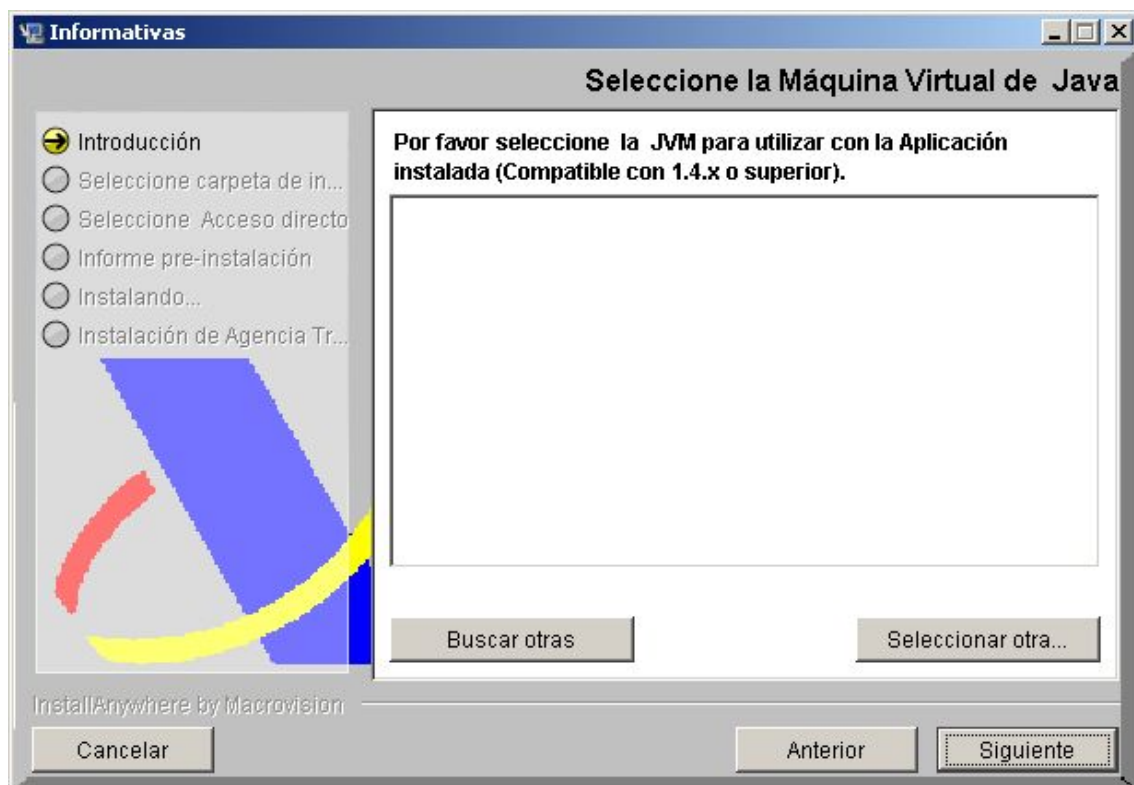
Informativas

Seleccione la Máquina Virtual de Java

Introducción
Seleccione carpeta de in...
Seleccione Acceso directo
Informe pre-instalación
Instalando...
Instalación de Agencia Tr...

Por favor seleccione la JVM para utilizar con la Aplicación instalada (Compatible con 1.4.x o superior).

Buscar otras
Seleccionar otra...

InstallAnywhere by Macrovision

Cancelar
Anterior
Siguiente